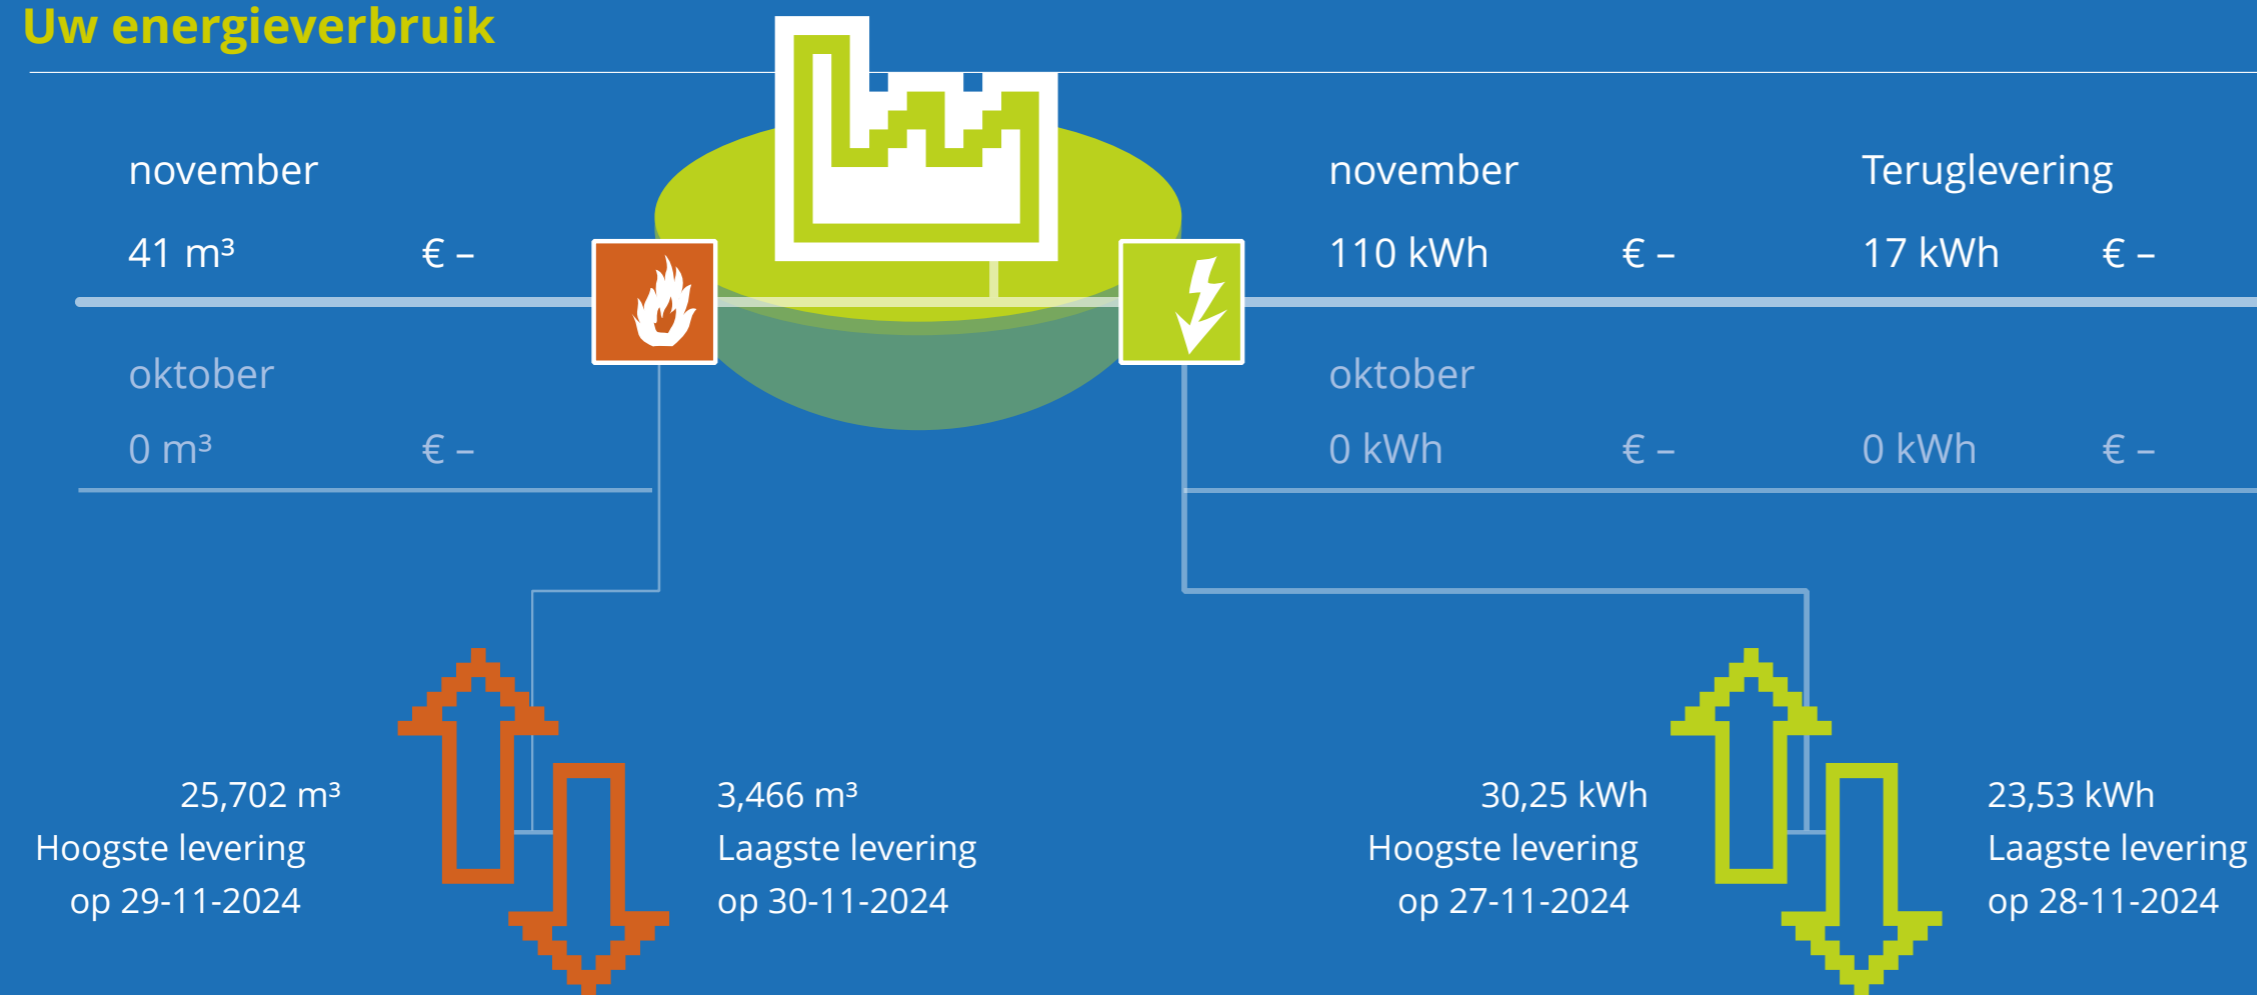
Uw energieverbruik

november

41 m³ € –

oktober

0 m³ € –

november

110 kWh € –

Teruglevering

17 kWh € –

oktober

0 kWh € –

0 kWh € –

25,702 m³
Hoogste levering
op 29-11-2024

3,466 m³
Laagste levering
op 30-11-2024

30,25 kWh
Hoogste levering
op 27-11-2024

23,53 kWh
Laagste levering
op 28-11-2024